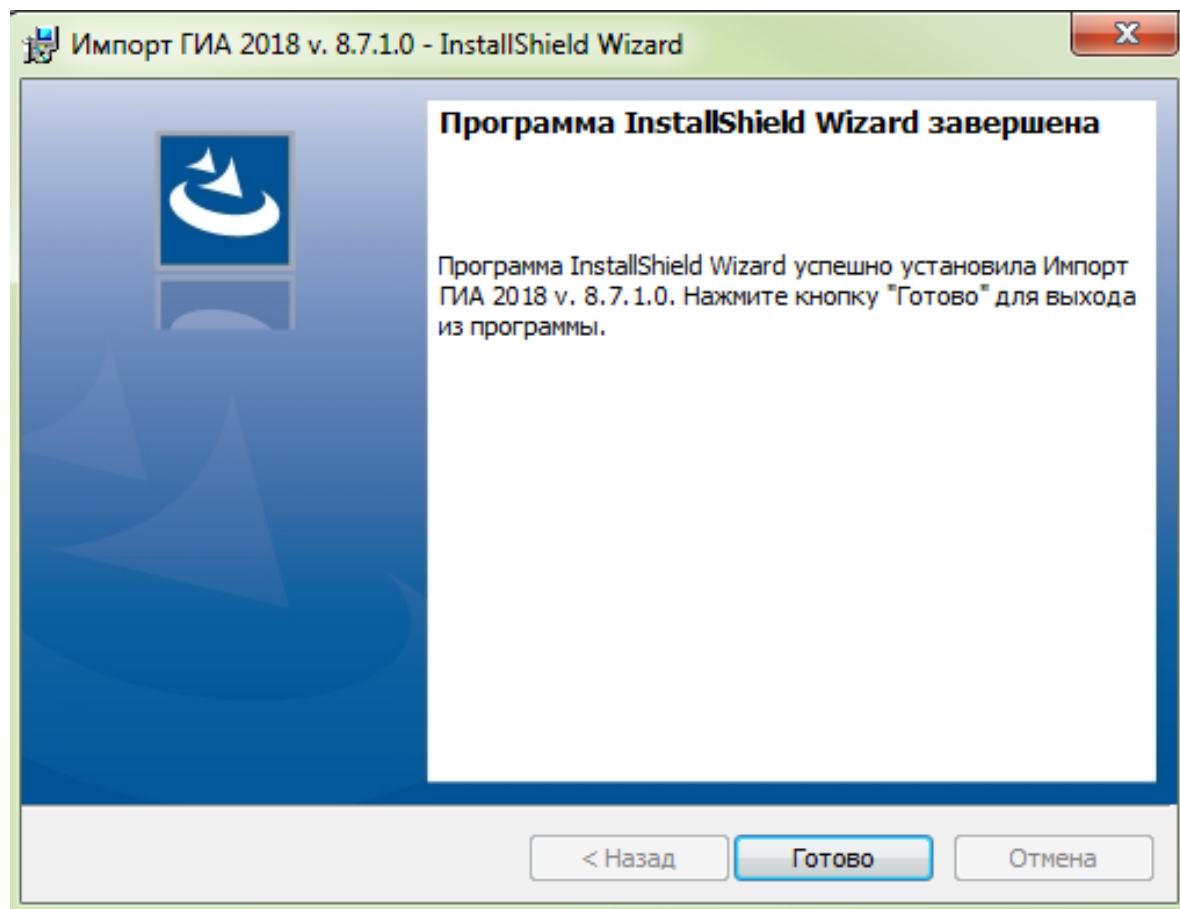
Импорт ГИА 2018 v. 8.7.1.0 - InstallShield Wizard

X

Программа InstallShield Wizard завершена

Программа InstallShield Wizard успешно установила Импорт ГИА 2018 v. 8.7.1.0. Нажмите кнопку "Готово" для выхода из программы.

< Назад

Готово

Отмена